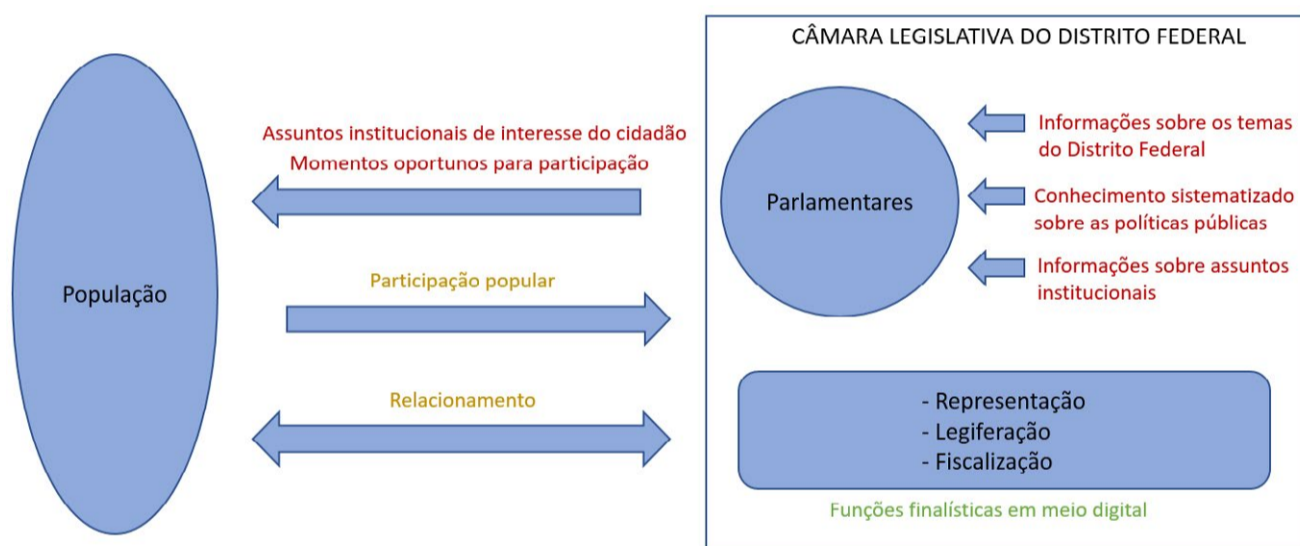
CÂMARA LEGISLATIVA DO DISTRITO FEDERAL

População

Assuntos institucionais de interesse do cidadão
Momentos oportunos para participação

Participação popular

Relacionamento

Parlamentares

Informações sobre os temas do Distrito Federal

Conhecimento sistematizado sobre as políticas públicas

Informações sobre assuntos institucionais

- Representação
- Legiferação
- Fiscalização

Funções finalísticas em meio digital